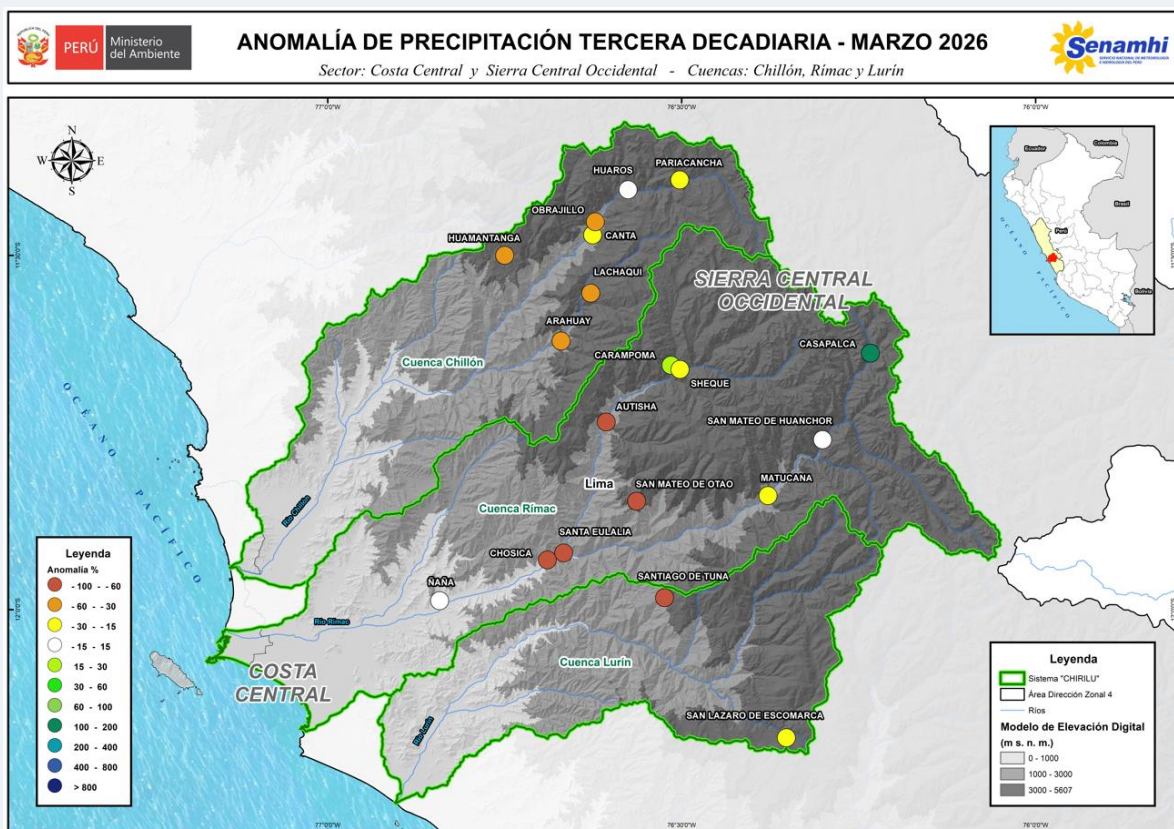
PERÚ | Ministerio del Ambiente

ANOMALÍA DE PRECIPITACIÓN TERCERA DECADIARIA - MARZO 2026
Sector: Costa Central y Sierra Central Occidental - Cuencas: Chillón, Rímac y Lurín

Senamhi
SERVICIO NACIONAL DE METEOROLOGÍA E HIDROLOGÍA DEL PERÚ

77°0'0"W 76°30'0"W 76°0'0"W

N
W E
S

HUAROS
PARIACANCHA
OBRAJILLO
CANTA
HUAMANTANGA
LACHAQUI
SIERRA CENTRAL OCCIDENTAL
ARAHUAY
Cuenca Chillón
CARAMPOMA
CASAPALCA
SHEQUE
AUTISHA
SAN MATEO DE HUANCHOR
Lima
SAN MATEO DE OTAO
MATUCANA
Cuenca Rimac
SANTA EULALIA
CHOSICA
SANTIAGO DE TUNA
ÑAÑA
Río Chillón
Río Rimac
Cuenca Lurín
COSTA CENTRAL
Río Lurín
SAN LAZARO DE ESCOMARCA
OCÉANO PACÍFICO

Ecuador
Colombia
Brasil
Perú
Bolivia
OCÉANO PACÍFICO

Leyenda
Anomalía %
-100 - -60
-60 - -30
-30 - -15
-15 - 15
15 - 30
30 - 60
60 - 100
100 - 200
200 - 400
400 - 800
> 800

Leyenda
Sistema "CHIRILU"
Área Dirección Zonal 4
Ríos
Modelo de Elevación Digital
(m s. n. m.)
0 - 1000
1000 - 3000
3000 - 5607

11°30'0"S
12°0'0"S
77°0'0"W 76°30'0"W 76°0'0"W